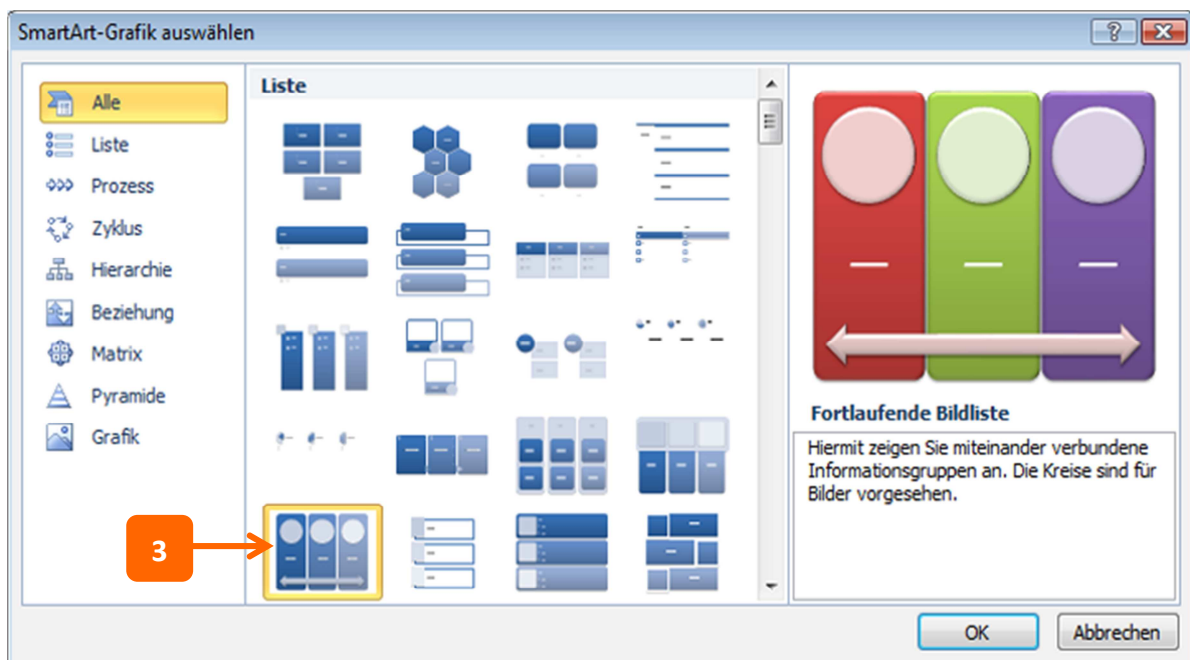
SmartArt-Grafik auswählen

?

Alle
Liste
Prozess
Zyklus
Hierarchie
Beziehung
Matrix
Pyramide
Grafik

Liste

3

Fortlaufende Bildliste

Hiermit zeigen Sie miteinander verbundene Informationsgruppen an. Die Kreise sind für Bilder vorgesehen.

OK
Abbrechen